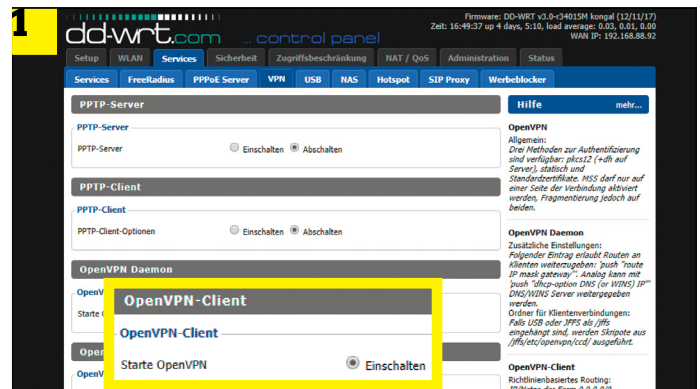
1

dd-wrt.com ... control panel

Firmware: DD-WRT v3.0-r34015M kongal (12/11/17)
Zeit: 16:49:37 up 4 days, 5:10, load average: 0.03, 0.01, 0.00
WAN IP: 192.168.88.92

Setup | WLAN | Services | Sicherheit | Zugriffsbeschränkung | NAT / QoS | Administration | Status

Services | FreeRadius | PPPoE Server | VPN | USB | NAS | Hotspot | SIP Proxy | Werbeblocker

PPTP-Server

PPTP-Server

PPTP-Server ○ Einschalten ◉ Abschalten

PPTP-Client

PPTP-Client

PPTP-Client-Optionen ○ Einschalten ◉ Abschalten

OpenVPN Daemon

OpenV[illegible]

Starte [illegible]

Ope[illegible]

OpenVPN-Client

OpenVPN-Client

Starte OpenVPN ◉ Einschalten

Hilfe mehr...

OpenVPN
Allgemein:
Drei Methoden zur Authentifizierung sind verfügbar: pkcs12 (+dh auf Server), statisch und Standardzertifikate. MSS darf nur auf einer Seite der Verbindung aktiviert werden, Fragmentierung jedoch auf beiden.

OpenVPN Daemon
Zusätzliche Einstellungen:
Folgender Eintrag erlaubt Routen an Klienten weiterzugeben: 'push "route IP mask gateway"'. Analog kann mit 'push "dhcp-option DNS (or WINS) IP"' DNS/WINS Server weitergegeben werden.
Ordner für Klientenverbindungen:
Falls USB oder JFFS als /jffs eingehängt sind, werden Skripte aus /jffs/etc/openvpn/ccd/ ausgeführt.

OpenVPN-Client
Richtlinienbasiertes Routing:
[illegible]